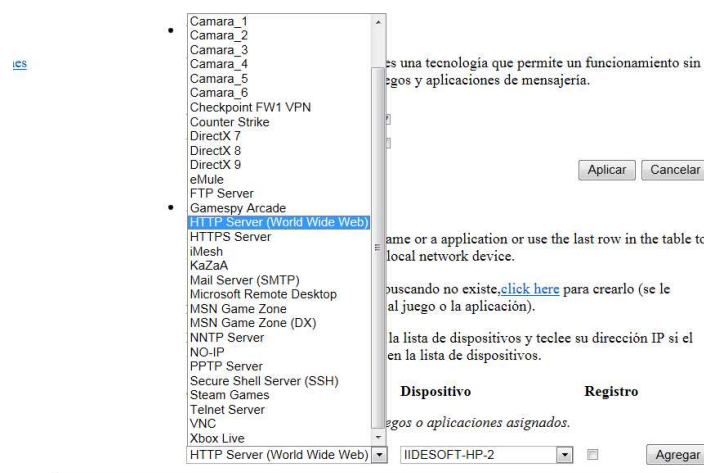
ıes

Camara_1
Camara_2
Camara_3
Camara_4
Camara_5
Camara_6
Checkpoint FW1 VPN
Counter Strike
DirectX 7
DirectX 8
DirectX 9
eMule
FTP Server
Gamespy Arcade
HTTP Server (World Wide Web)
HTTPS Server
iMesh
KaZaA
Mail Server (SMTP)
Microsoft Remote Desktop
MSN Game Zone
MSN Game Zone (DX)
NNTP Server
NO-IP
PPTP Server
Secure Shell Server (SSH)
Steam Games
Telnet Server
VNC
Xbox Live

es una tecnología que permite un funcionamiento sin
egos y aplicaciones de mensajería.

Aplicar Cancelar

ame or a application or use the last row in the table to
local network device.

buscando no existe,click here para crearlo (se le
al juego o la aplicación).

la lista de dispositivos y teclee su dirección IP si el
en la lista de dispositivos.

Dispositivo Registro

egos o aplicaciones asignados.

HTTP Server (World Wide Web) IIDESOFT-HP-2 Agregar